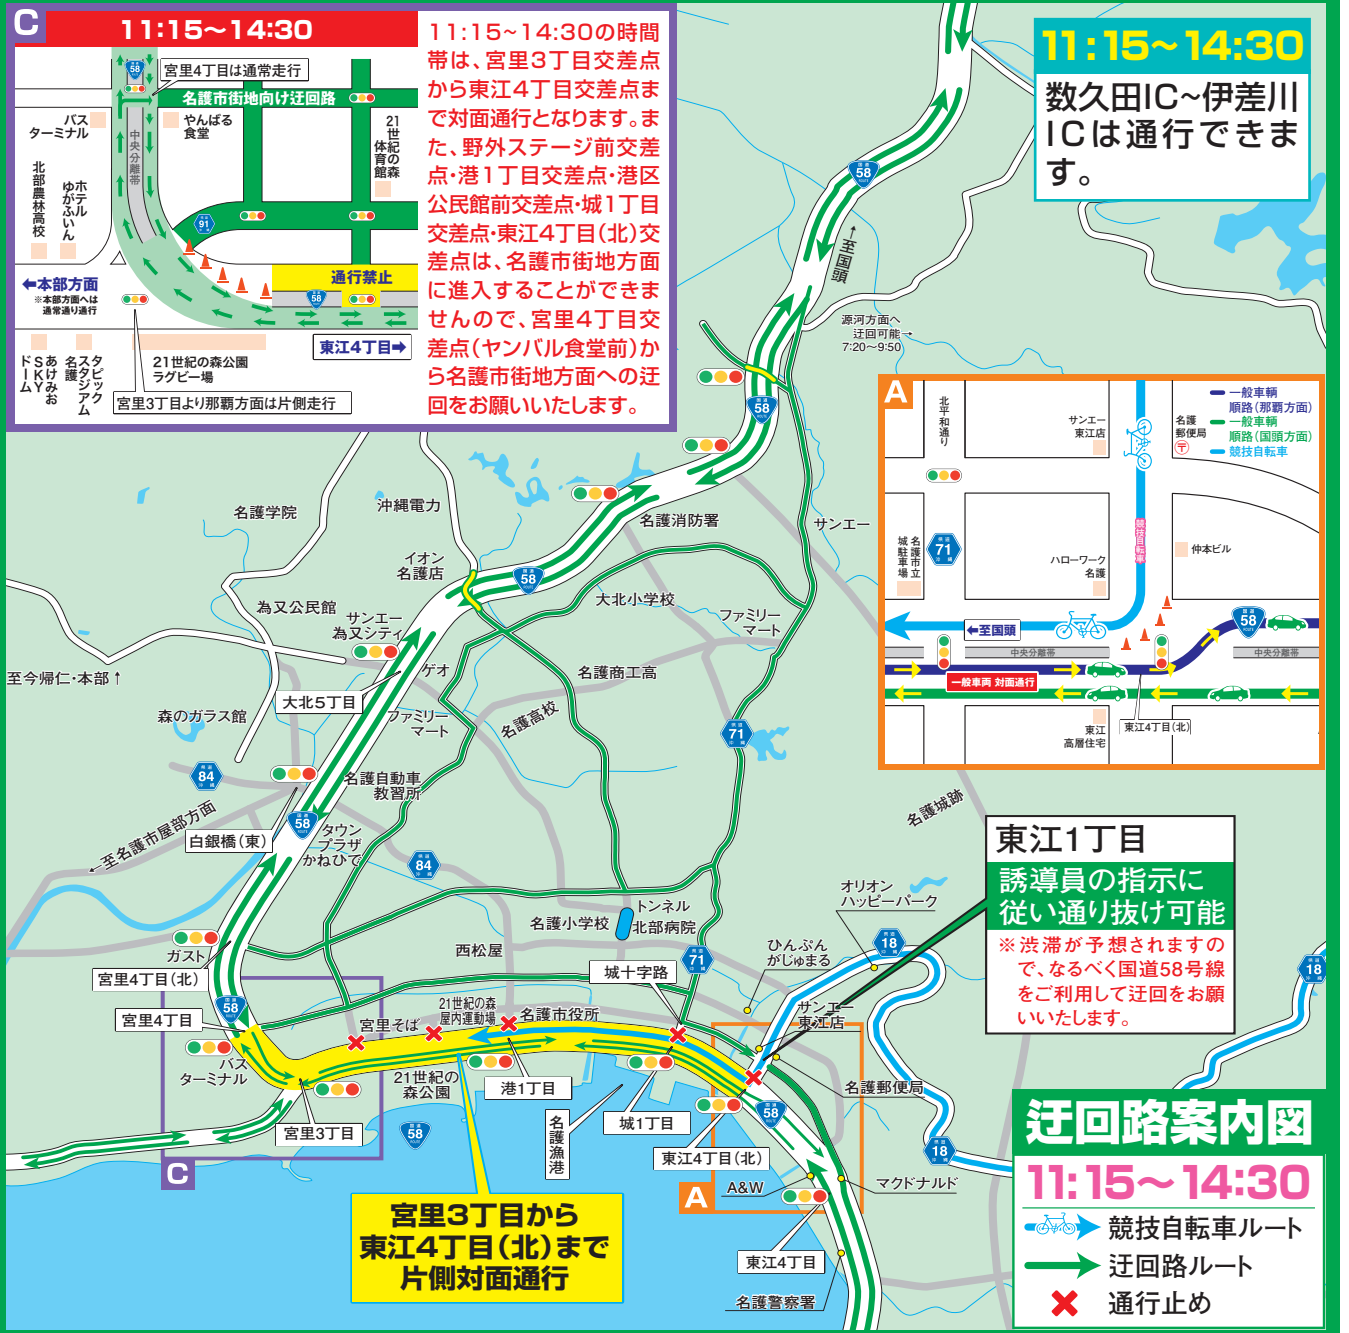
C 11:15~14:30

宮里4丁目は通常走行
名護市街地向け迂回路
バスターミナル
やんばる食堂
中央分離帯
21世紀の森体育館
北部農林高校
ホテルゆがふいん
通行禁止
←本部方面
※本部方面へは通常通り通行
東江4丁目➡
あけみおSKYドーム
名護スタジアムタピック
21世紀の森公園ラグビー場
宮里3丁目より那覇方面は片側走行

11:15~14:30の時間帯は、宮里3丁目交差点から東江4丁目交差点まで対面通行となります。また、野外ステージ前交差点・港1丁目交差点・港区公民館前交差点・城1丁目交差点・東江4丁目(北)交差点は、名護市街地方面に進入することができませんので、宮里4丁目交差点(ヤンバル食堂前)から名護市街地方面への迂回をお願いいたします。

11:15~14:30
数久田IC~伊差川ICは通行できます。

至国頭
源河方面へ迂回可能→ 7:20~9:50

A
北平和通り
サンエー東江店
名護郵便局
一般車輌順路(那覇方面)
一般車輌順路(国頭方面)
競技自転車
競技自転車
城名護市立駐車場
ハローワーク名護
仲本ビル
←至国頭
中央分離帯
中央分離帯
一般車両 対面通行
東江高層住宅
東江4丁目(北)

名護学院
沖縄電力
名護消防署
サンエー
イオン名護店
為又公民館
サンエー為又シティ
大北小学校
ファミリーマート
至今帰仁・本部↑
ゲオ
名護商工高
大北5丁目
森のガラス館
ファミリーマート
名護高校
名護自動車教習所
名護城跡
至名護市屋部方面
白銀橋(東)
タウンプラザかねひで
東江1丁目
誘導員の指示に従い通り抜け可能
※渋滞が予想されますので、なるべく国道58号線をご利用して迂回をお願いいたします。
トンネル
オリオンハッピーパーク
名護小学校
北部病院
ひんぷんがじゅまる
西松屋
城十字路
ガスト
宮里4丁目(北)
サンエー東江店
宮里4丁目
宮里そば
21世紀の森屋内運動場
名護市役所
バスターミナル
21世紀の森公園
港1丁目
名護郵便局
宮里3丁目
名護漁港
城1丁目
東江4丁目(北)
A&W
マクドナルド
東江4丁目
名護警察署
C
A
宮里3丁目から東江4丁目(北)まで片側対面通行

迂回路案内図
11:15~14:30
競技自転車ルート
迂回路ルート
通行止め